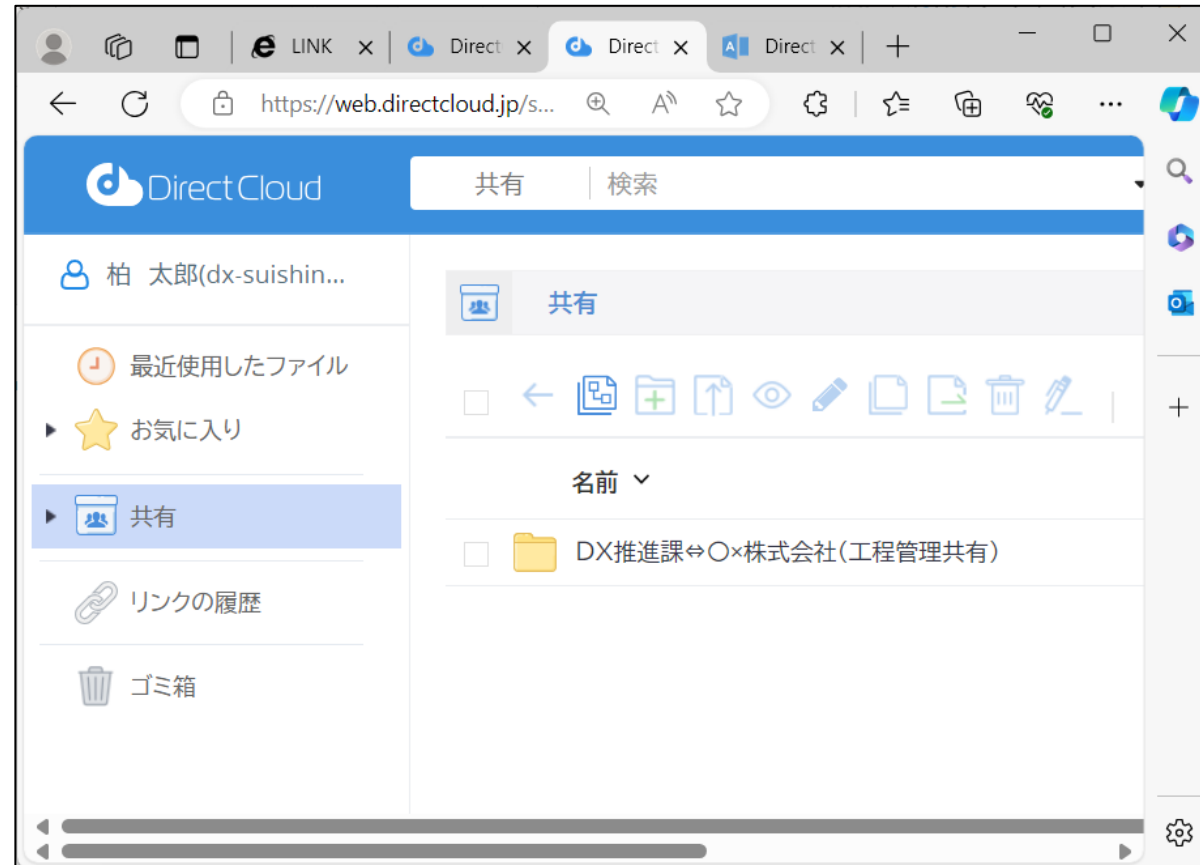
LINK
Direct
Direct
Direct
https://web.directcloud.jp/s...
DirectCloud
共有
検索
柏 太郎(dx-suishin...
共有
最近使用したファイル
お気に入り
共有
リンクの履歴
ゴミ箱
名前
DX推進課⇔〇×株式会社(工程管理共有)